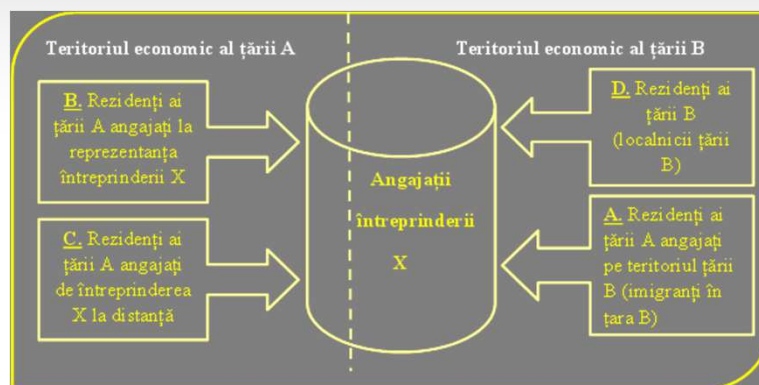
Teritoriul economic al țării A

Teritoriul economic al țării B

B. Rezidenți ai țării A angajați la reprezentanța întreprinderii X

C. Rezidenți ai țării A angajați de întreprinderea X la distanță

Angajații întreprinderii X

D. Rezidenți ai țării B (localnicii țării B)

A. Rezidenți ai țării A angajați pe teritoriul țării B (imigranți în țara B)